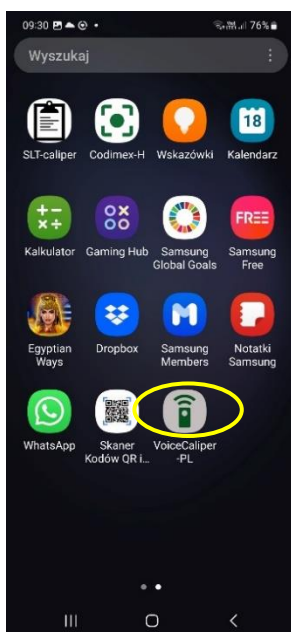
09:30 76%

Wyszukaj

SLT-caliper
Codimex-H
Wskazówki
18
Kalendarz

Kalkulator
Gaming Hub
Samsung Global Goals
FREE
Samsung Free

Egyptian Ways
Dropbox
Samsung Members
Notatki Samsung

WhatsApp
Skaner Kodów QR i...
VoiceCaliper -PL